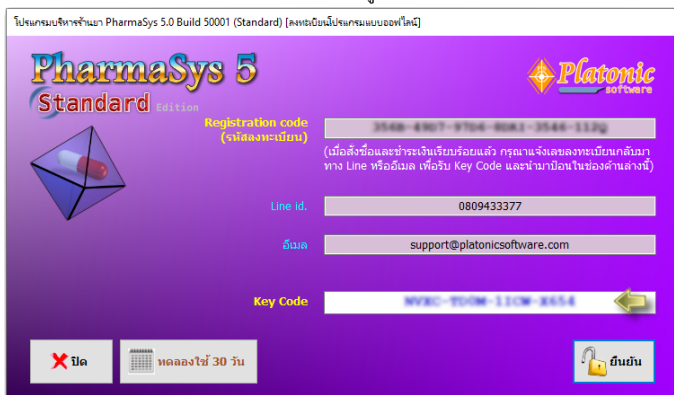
โปรแกรมบริหารร้านยา PharmaSys 5.0 Build 50001 (Standard) [ลงทะเบียนโปรแกรมแบบออฟไลน์]

PharmaSys 5
Standard Edition

Platonic software

Registration code (รหัสลงทะเบียน)
3548-49D7-97D6-8DA3-3546-112Q

(เมื่อสั่งซื้อและชำระเงินเรียบร้อยแล้ว กรุณาแจ้งเลขลงทะเบียนกลับมาทาง Line หรืออีเมล เพื่อรับ Key Code และนำมาป้อนในช่องด้านล่างนี้)

Line id.
0809433377

อีเมล
support@platonicsoftware.com

Key Code
NVXC-YDOW-11CW-X654

ปิด
ทดลองใช้ 30 วัน
ยืนยัน